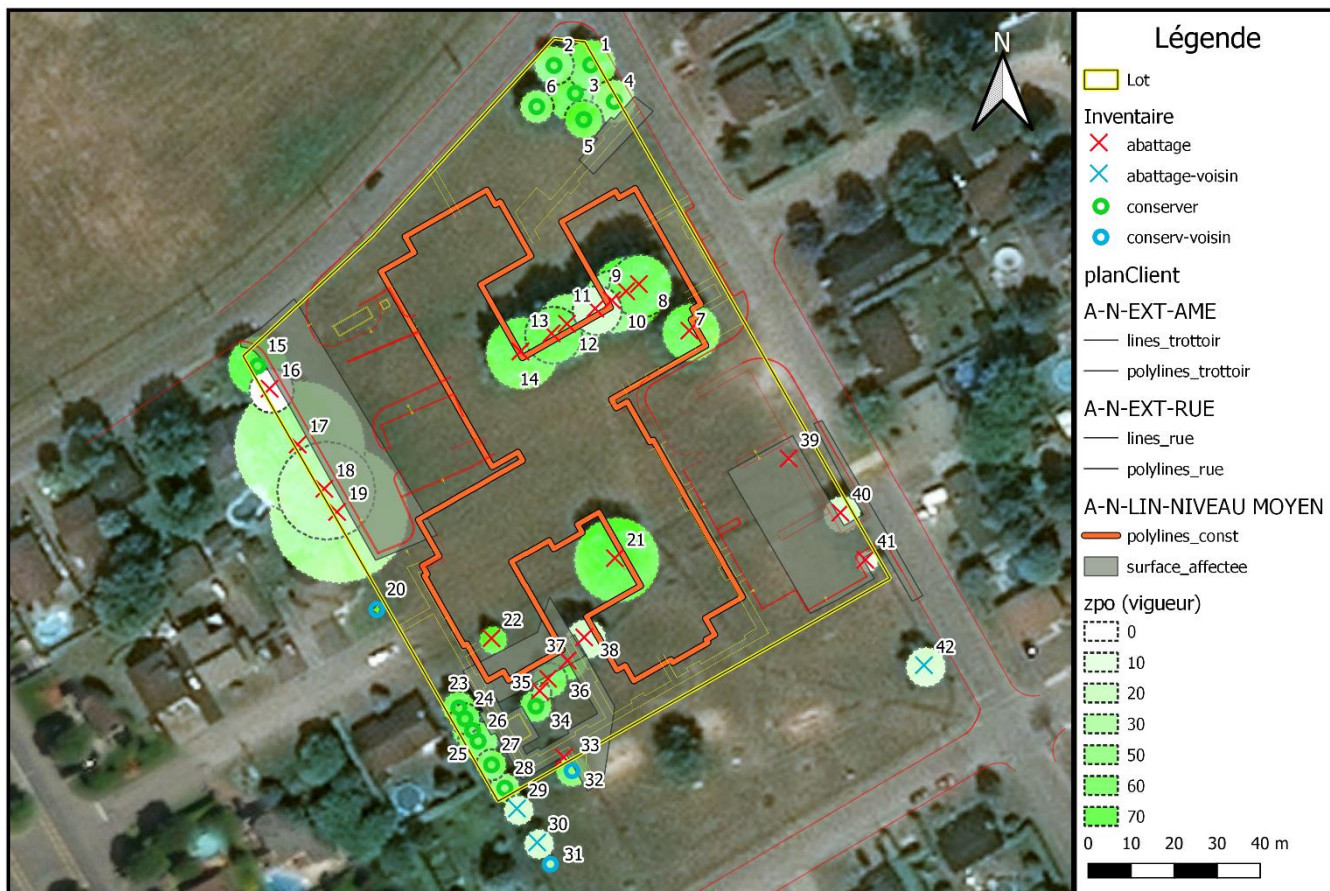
N

2 1
6 3 4
5
9
11 8
13 10 7
12
14
15
16
17
18
19
39
40
21
41
20
22
37 38
35 36
23
24
26 34
27
25 33
28 32
29
30
31
42

Légende
Lot
Inventaire
abattage
abattage-voisin
conserver
conserv-voisin
planClient
A-N-EXT-AME
lines_trottoir
polylines_trottoir
A-N-EXT-RUE
lines_rue
polylines_rue
A-N-LIN-NIVEAU MOYEN
polylines_const
surface_affectee
zpo (vigueur)
0
10
20
30
50
60
70
0 10 20 30 40 m